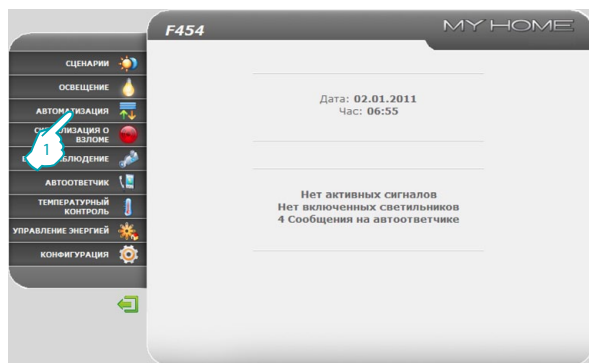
F454

MY HOME

СЦЕНАРИИ

ОСВЕЩЕНИЕ

АВТОМАТИЗАЦИЯ

С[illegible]ЛИЗАЦИЯ О ВЗЛОМЕ

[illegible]БЛЮДЕНИЕ

АВТООТВЕТЧИК

ТЕМПЕРАТУРНЫЙ КОНТРОЛЬ

УПРАВЛЕНИЕ ЭНЕРГИЕЙ

КОНФИГУРАЦИЯ

1

Дата: 02.01.2011
Час: 06:55

Нет активных сигналов
Нет включенных светильников
4 Сообщения на автоответчике